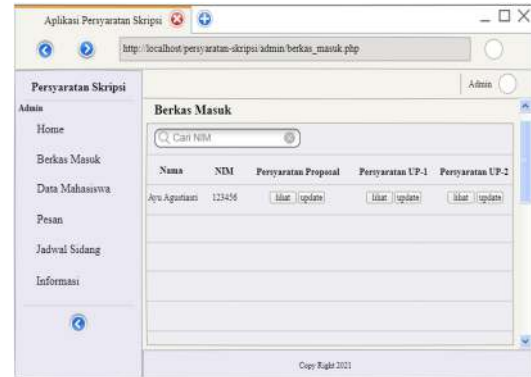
Aplikasi Persyaratan Skripsi

http://localhost/persyaratan-skripsi/admin/berkas_masuk.php

Persyaratan Skripsi

Admin

Admin

Home

Berkas Masuk

Data Mahasiswa

Pesan

Jadwal Sidang

Informasi

Berkas Masuk

Cari NIM

| Nama | NIM | Persyaratan Proposal | Persyaratan UP-1 | Persyaratan UP-2 |
|---|---|---|---|---|
| Ayu Agustiani | 123456 | lihat update | lihat update | lihat update |

Copy Right 2021